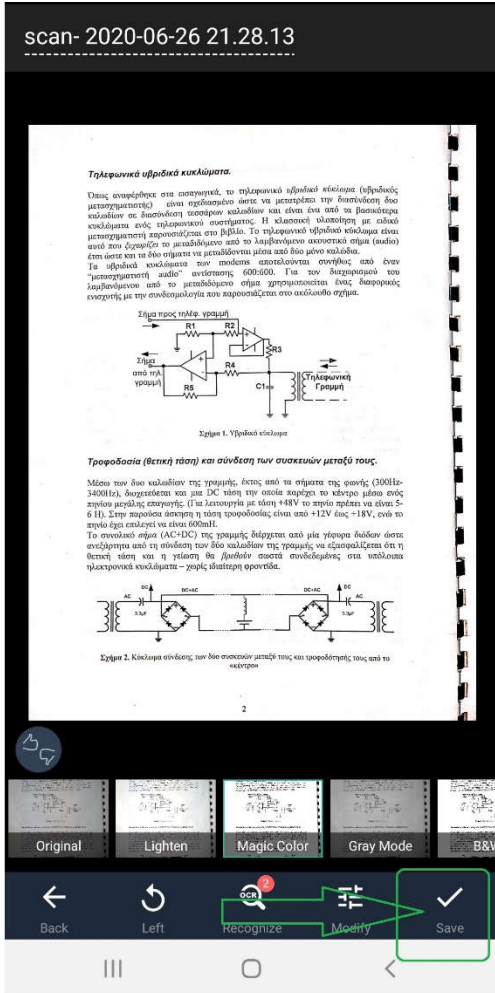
scan- 2020-06-26 21.28.13

Τηλεφωνικά υβριδικά κυκλώματα.

Όπως αναφέρθηκε στα εισαγωγικά, το τηλεφωνικό υβριδικό κύκλωμα (υβριδικός μετασχηματιστής) είναι σχεδιασμένο ώστε να μετατρέπει την διασύνδεση δύο καλωδίων σε διασύνδεση τεσσάρων καλωδίων και είναι ένα από τα βασικότερα κυκλώματα ενός τηλεφωνικού συστήματος. Η κλασσική υλοποίηση με ειδικό μετασχηματιστή παρουσιάζεται στο βιβλίο. Το τηλεφωνικό υβριδικό κύκλωμα είναι αυτό που ξεχωρίζει το μεταδιδόμενο από το λαμβανόμενο ακουστικό σήμα (audio) έτσι ώστε και τα δύο σήματα να μεταδίδονται μέσα από δύο μόνο καλώδια.
Τα υβριδικά κυκλώματα των modems αποτελούνται συνήθως από έναν "μετασχηματιστή audio" αντίστασης 600:600. Για τον διαχωρισμό του λαμβανόμενου από το μεταδιδόμενο σήμα χρησιμοποιείται ένας διαφορικός ενισχυτής με την συνδεσμολογία που παρουσιάζεται στο ακόλουθο σχήμα.

Σήμα προς τηλεφ. γραμμή
R1
R2
R3
Σήμα από τηλ. γραμμή
R4
R5
C1
Τηλεφωνική Γραμμή

Σχήμα 1. Υβριδικό κύκλωμα

Τροφοδοσία (θετική τάση) και σύνδεση των συσκευών μεταξύ τους.

Μέσω των δυο καλωδίων της γραμμής, εκτος από τα σήματα της φωνής (300Hz-3400Hz), διοχετεύεται και μια DC τάση την οποία παρέχει το κέντρο μέσω ενός πηνίου μεγάλης επαγωγής. (Για λειτουργία με τάση +48V το πηνίο πρέπει να είναι 5-6 H). Στην παρούσα άσκηση η τάση τροφοδοσίας είναι από +12V έως +18V, ενώ το πηνίο έχει επιλεγεί να είναι 600mH.
Το συνολικό σήμα (AC+DC) της γραμμής διέρχεται από μία γέφυρα διόδων ώστε ανεξάρτητα από τη σύνδεση των δύο καλωδίων της γραμμής να εξασφαλίζεται ότι η θετική τάση και η γείωση θα βρεθούν σωστά συνδεδεμένες στα υπόλοιπα ηλεκτρονικά κυκλώματα – χωρίς ιδιαίτερη φροντίδα.

DC
AC
DC+AC
DC+AC
DC
AC

Σχήμα 2. Κύκλωμα σύνδεσης των δύο συσκευών μεταξύ τους και τροφοδότησής τους από το «κέντρο»

2

Original
Lighten
Magic Color
Gray Mode
B&W
Back
Left
2
OCR
Recognize
Modify
Save